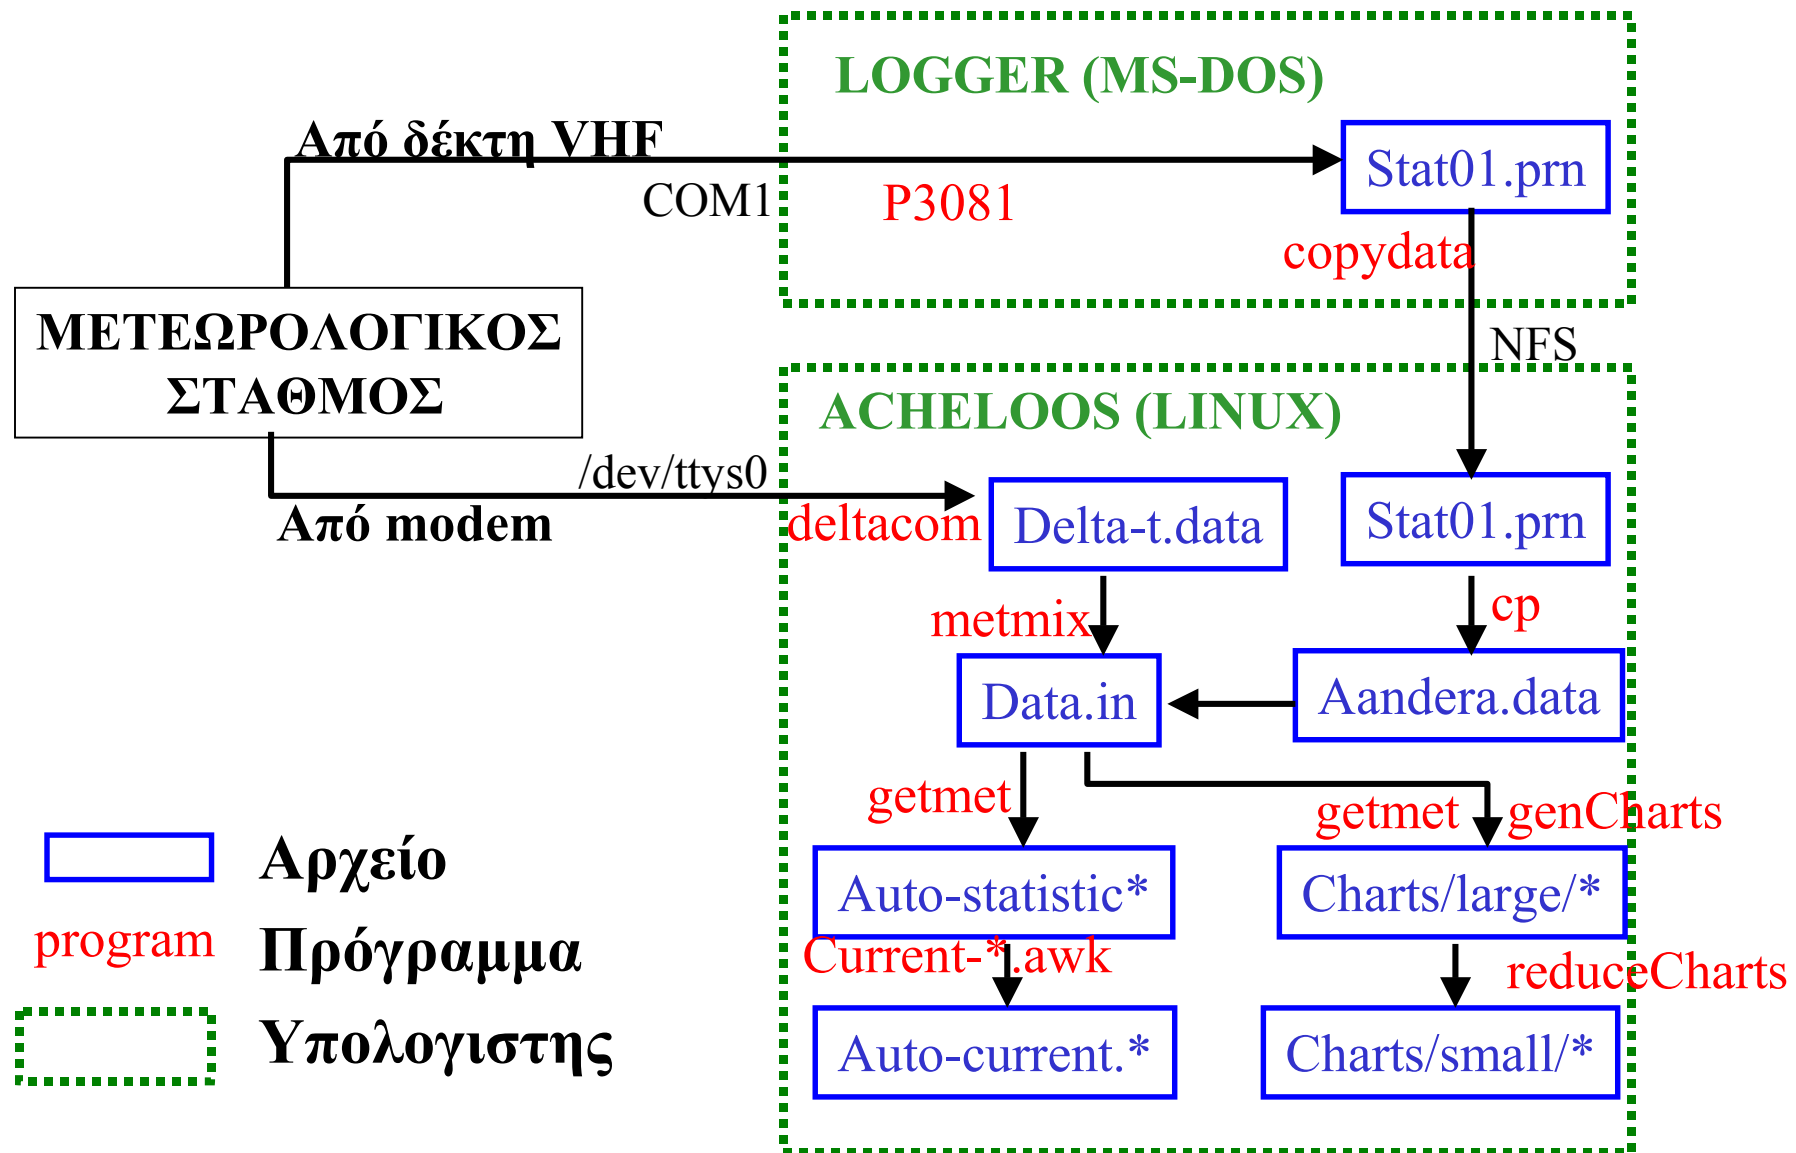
LOGGER (MS-DOS)

Από δέκτη VHF

Stat01.prn

COM1

P3081

copydata

ΜΕΤΕΩΡΟΛΟΓΙΚΟΣ ΣΤΑΘΜΟΣ

NFS

ACHELOOS (LINUX)

/dev/ttys0

Από modem

deltacom

Delta-t.data

Stat01.prn

metmix

cp

Data.in

Aandera.data

getmet

getmet

genCharts

Αρχείο

program

Πρόγραμμα

Υπολογιστης

Auto-statistic*

Charts/large/*

Current-*.awk

reduceCharts

Auto-current.*

Charts/small/*